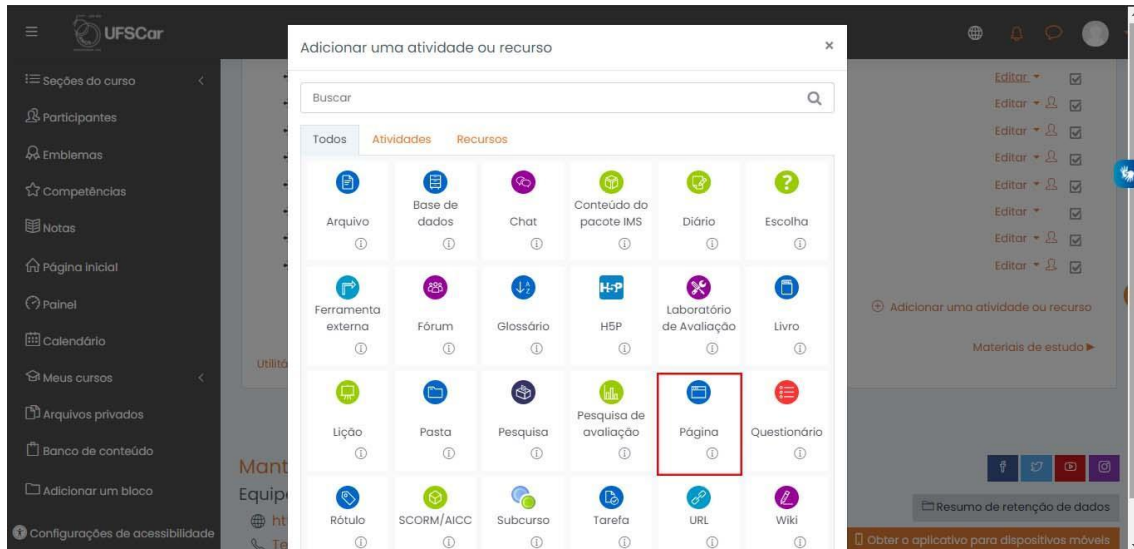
UFSCar

Seções do curso
Participantes
Emblemas
Competências
Notas
Página inicial
Painel
Calendário
Meus cursos
Arquivos privados
Banco de conteúdo
Adicionar um bloco
Configurações de acessibilidade

Adicionar uma atividade ou recurso

Buscar

Todos
Atividades
Recursos

Arquivo
Base de dados
Chat
Conteúdo do pacote IMS
Diário
Escolha
Ferramenta externa
Fórum
Glossário
H5P
Laboratório de Avaliação
Livro
Lição
Pasta
Pesquisa
Pesquisa de avaliação
Página
Questionário
Rótulo
SCORM/AICC
Subcurso
Tarefa
URL
Wiki

Editar
Editar
Editar
Editar
Editar
Editar
Editar
Editar

Adicionar uma atividade ou recurso

Materiais de estudo ▶

Utilitá

Mant
Equip
ht
Te

Resumo de retenção de dados

Obter o aplicativo para dispositivos móveis